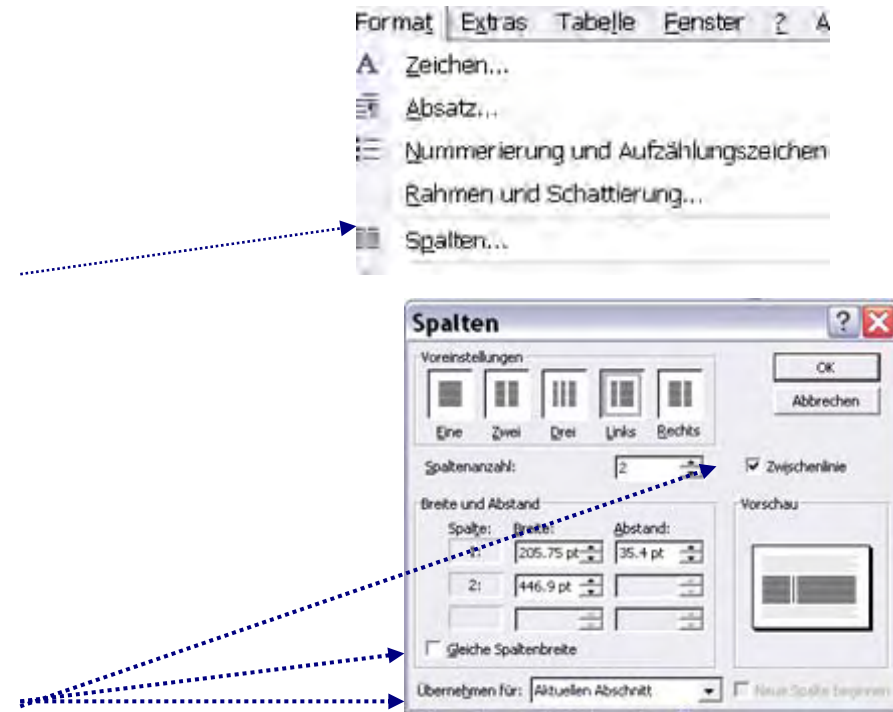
Format Extras Tabelle Fenster ? A

Zeichen...
Absatz...
Nummerierung und Aufzählungszeichen
Rahmen und Schattierung...
Spalten...

Spalten

Voreinstellungen
Eine Zwei Drei Links Rechts
OK
Abbrechen
Spaltenanzahl: 2
Zwischenlinie
Breite und Abstand
Spalte: Breite: Abstand:
1: 205.75 pt 35.4 pt
2: 446.9 pt
Vorschau
Gleiche Spaltenbreite
Übernehmen für: Aktuellen Abschnitt
Neue Spalte beginnen